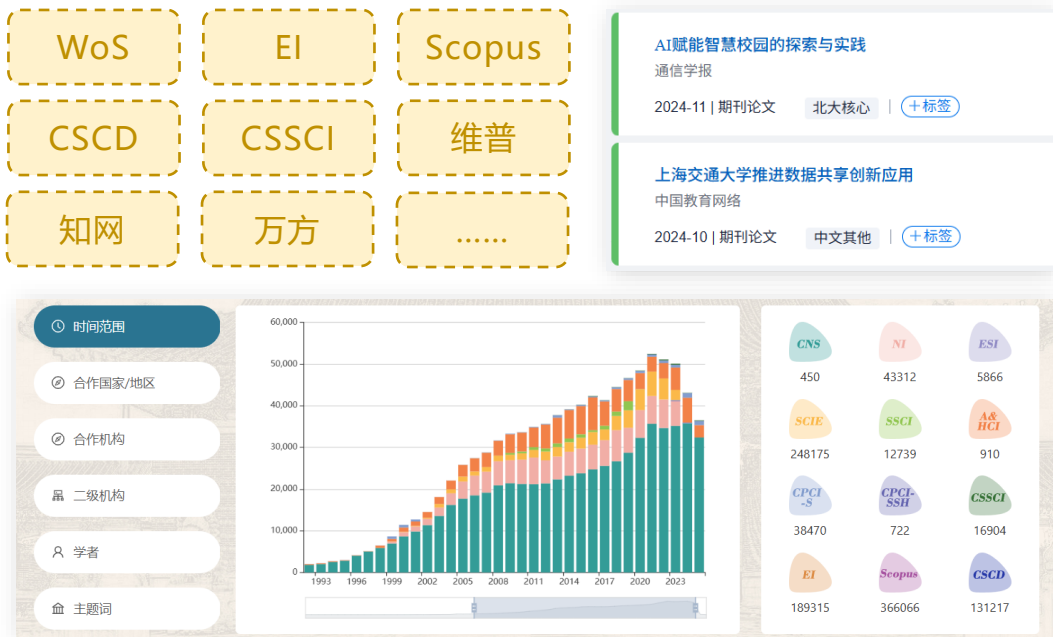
WoS
EI
Scopus
CSCD
CSSCI
维普
知网
万方
......

AI赋能智慧校园的探索与实践
通信学报
2024-11 | 期刊论文 北大核心 | +标签

上海交通大学推进数据共享创新应用
中国教育网络
2024-10 | 期刊论文 中文其他 | +标签

时间范围
合作国家/地区
合作机构
二级机构
学者
主题词

60,000
50,000
40,000
30,000
20,000
10,000
0
1993 1996 1999 2002 2005 2008 2011 2014 2017 2020 2023

CNS 450
NI 43312
ESI 5866
SCIE 248175
SSCI 12739
A&HCI 910
CPCI-S 38470
CPCI-SSH 722
CSSCI 16904
EI 189315
Scopus 366066
CSCD 131217